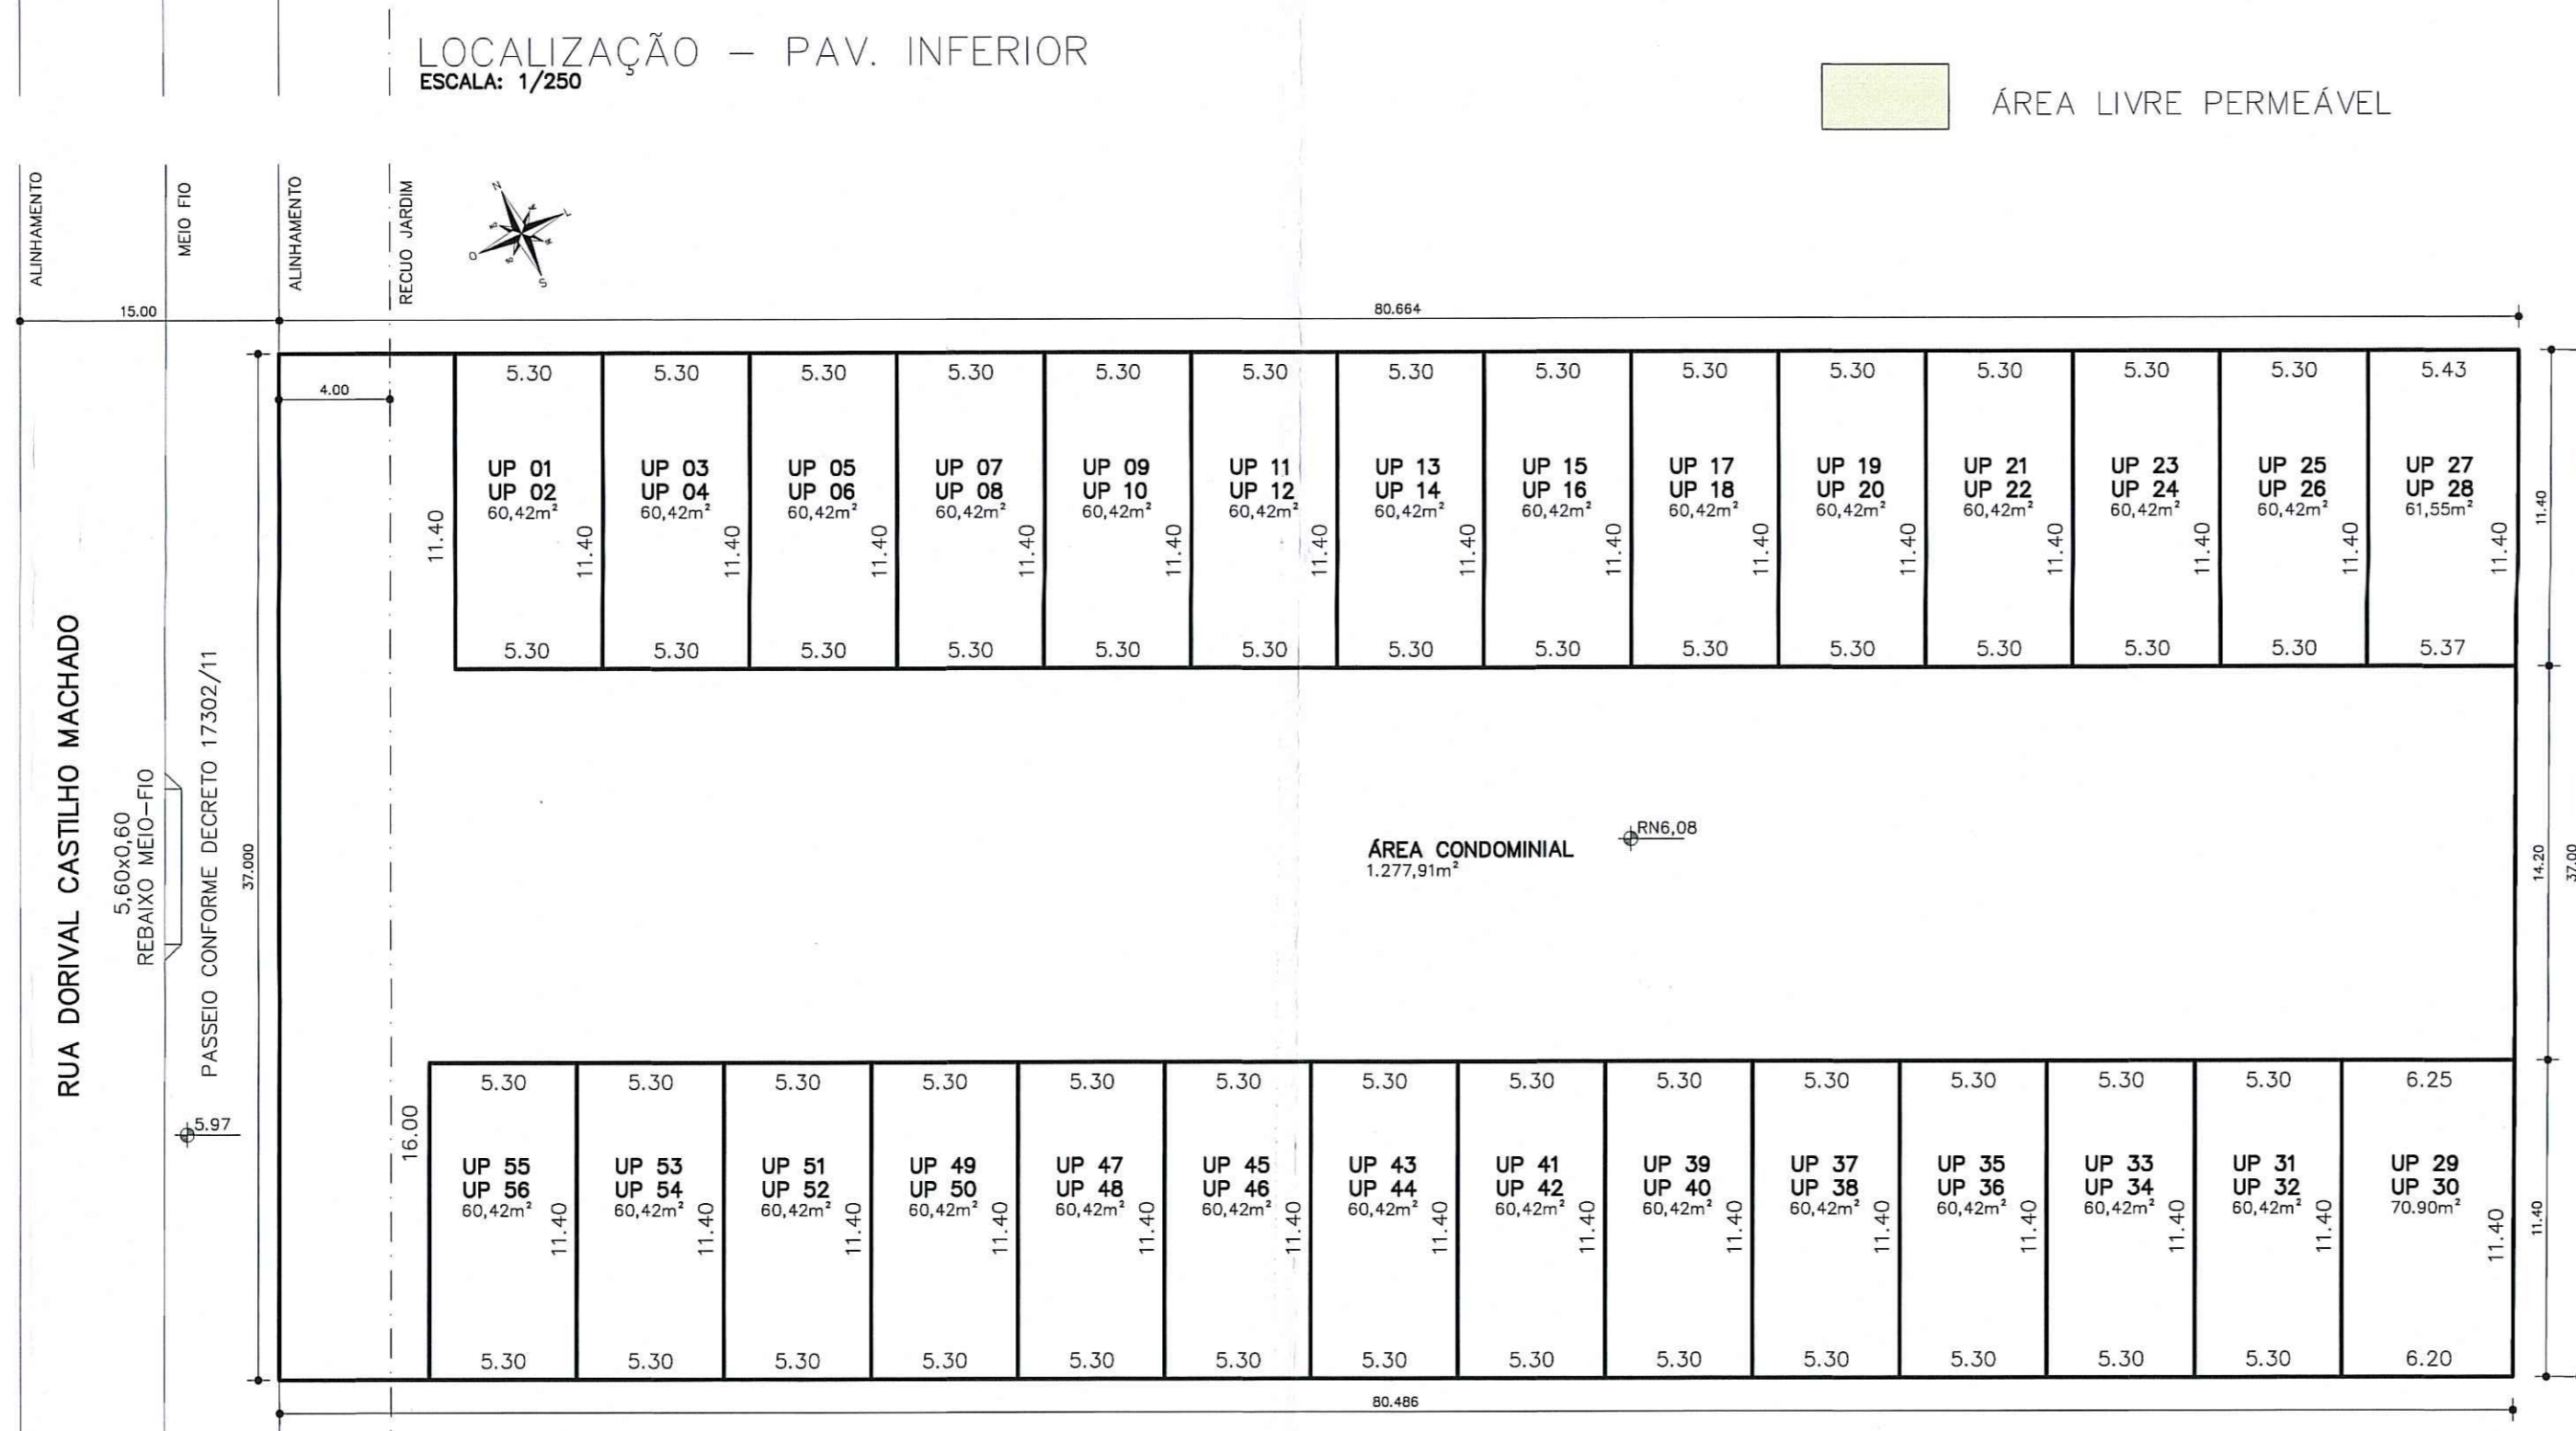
LOCALIZAÇÃO – PAV. INFERIOR
ESCALA: 1/250

ÁREA LIVRE PERMEÁVEL

ALINHAMENTO
MEIO FIO
ALINHAMENTO
RECUO JARDIM

N
L
S
O

15.00
80.664
4.00

RUA DORIVAL CASTILHO MACHADO
5,60x0,60
REBAIXO MEIO-FIO
PASSEIO CONFORME DECRETO 17302/11
37.000
5.97

5.30 5.30 5.30 5.30 5.30 5.30 5.30 5.30 5.30 5.30 5.30 5.30 5.30 5.43

UP 01
UP 02
60,42m²

UP 03
UP 04
60,42m²

UP 05
UP 06
60,42m²

UP 07
UP 08
60,42m²

UP 09
UP 10
60,42m²

UP 11
UP 12
60,42m²

UP 13
UP 14
60,42m²

UP 15
UP 16
60,42m²

UP 17
UP 18
60,42m²

UP 19
UP 20
60,42m²

UP 21
UP 22
60,42m²

UP 23
UP 24
60,42m²

UP 25
UP 26
60,42m²

UP 27
UP 28
61,55m²

11.40 11.40 11.40 11.40 11.40 11.40 11.40 11.40 11.40 11.40 11.40 11.40 11.40 11.40 11.40 11.40

5.30 5.30 5.30 5.30 5.30 5.30 5.30 5.30 5.30 5.30 5.30 5.30 5.30 5.37

ÁREA CONDOMINIAL
1.277,91m²
RN6,08

14.20
37.00

5.30 5.30 5.30 5.30 5.30 5.30 5.30 5.30 5.30 5.30 5.30 5.30 5.30 6.25

16.00

UP 55
UP 56
60,42m²

UP 53
UP 54
60,42m²

UP 51
UP 52
60,42m²

UP 49
UP 50
60,42m²

UP 47
UP 48
60,42m²

UP 45
UP 46
60,42m²

UP 43
UP 44
60,42m²

UP 41
UP 42
60,42m²

UP 39
UP 40
60,42m²

UP 37
UP 38
60,42m²

UP 35
UP 36
60,42m²

UP 33
UP 34
60,42m²

UP 31
UP 32
60,42m²

UP 29
UP 30
70.90m²

11.40 11.40 11.40 11.40 11.40 11.40 11.40 11.40 11.40 11.40 11.40 11.40 11.40 11.40 11.40

5.30 5.30 5.30 5.30 5.30 5.30 5.30 5.30 5.30 5.30 5.30 5.30 5.30 6.20

80.486